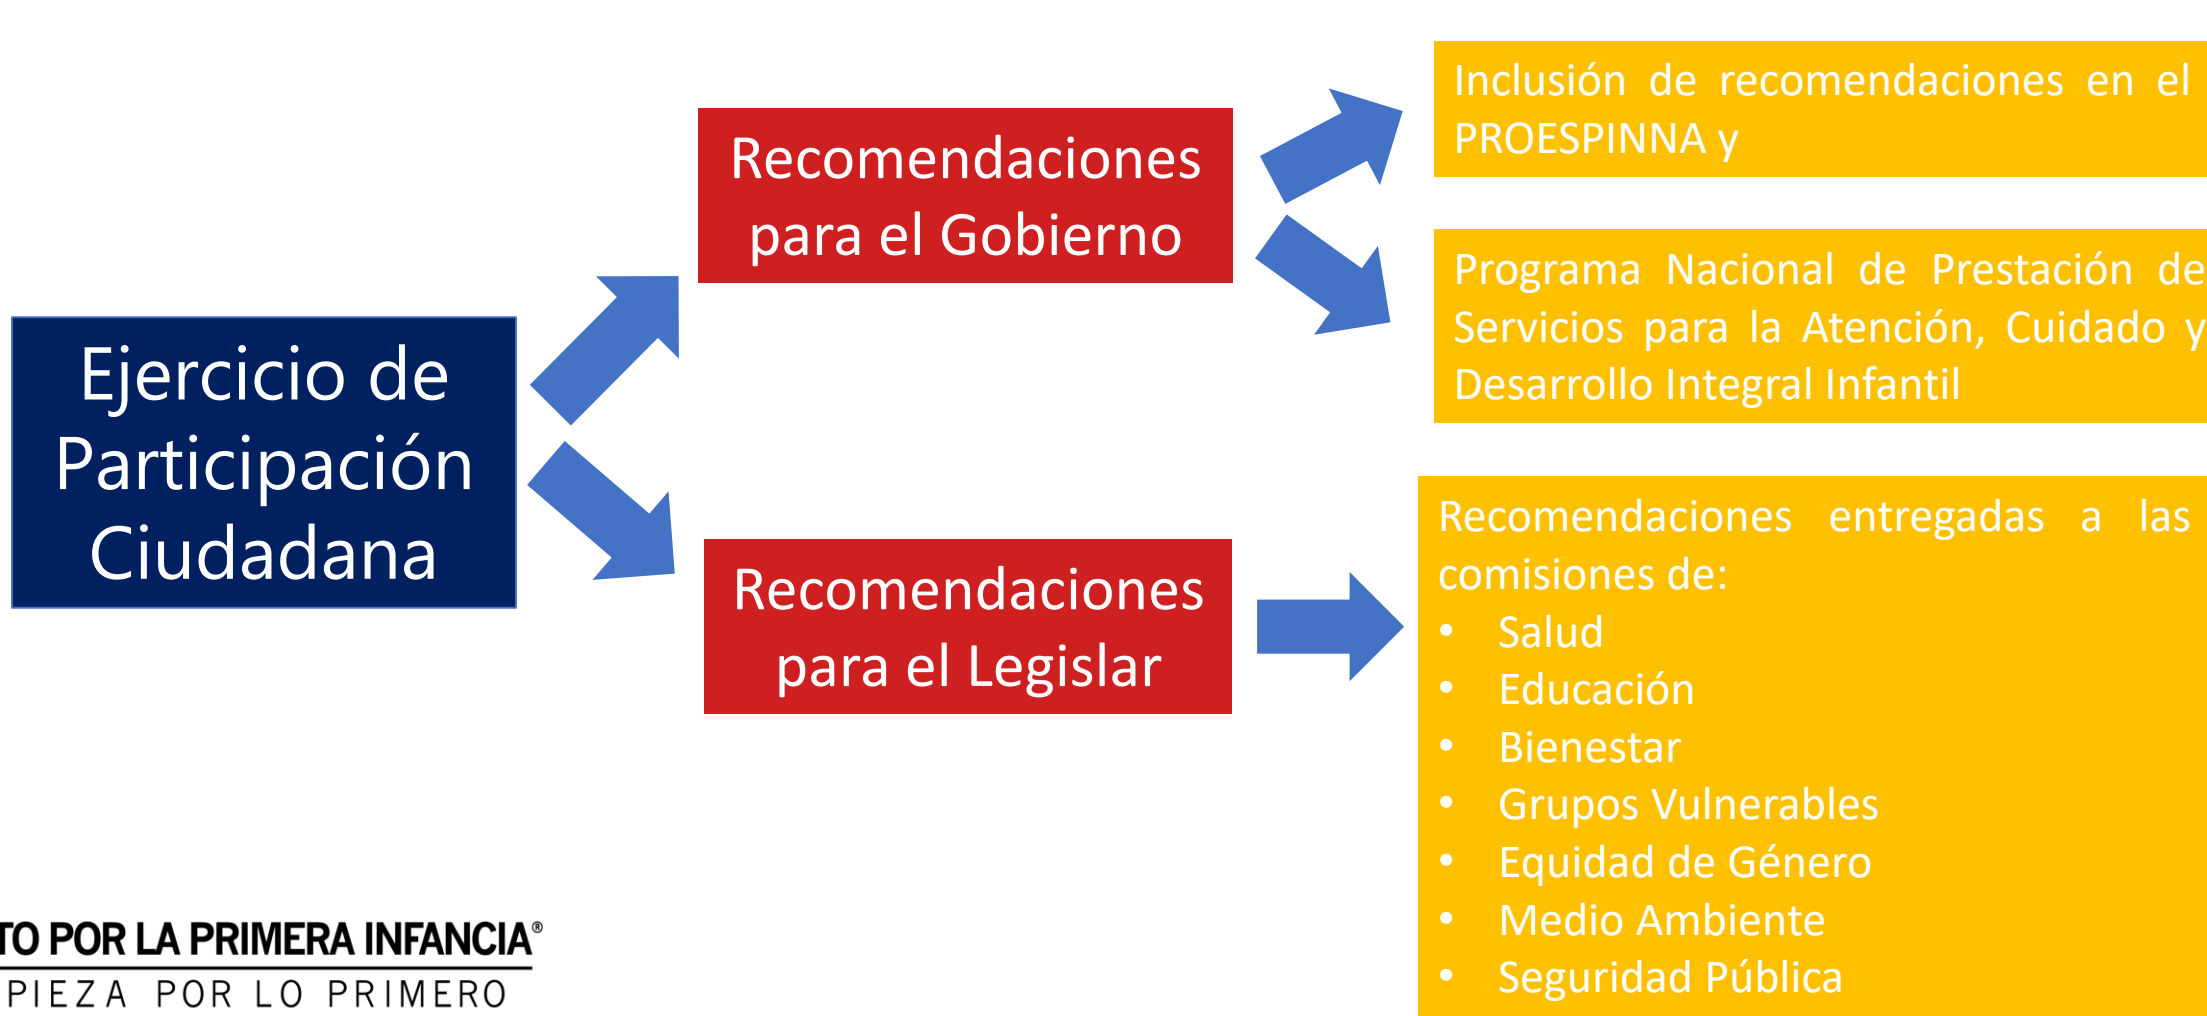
Ejercicio de Participación Ciudadana

Recomendaciones para el Gobierno

Recomendaciones para el Legislar

Inclusión de recomendaciones en el PROESPINNA y

Programa Nacional de Prestación de Servicios para la Atención, Cuidado y Desarrollo Integral Infantil

Recomendaciones entregadas a las comisiones de:
• Salud
• Educación
• Bienestar
• Grupos Vulnerables
• Equidad de Género
• Medio Ambiente
• Seguridad Pública

TO POR LA PRIMERA INFANCIA®
PIEZA POR LO PRIMERO